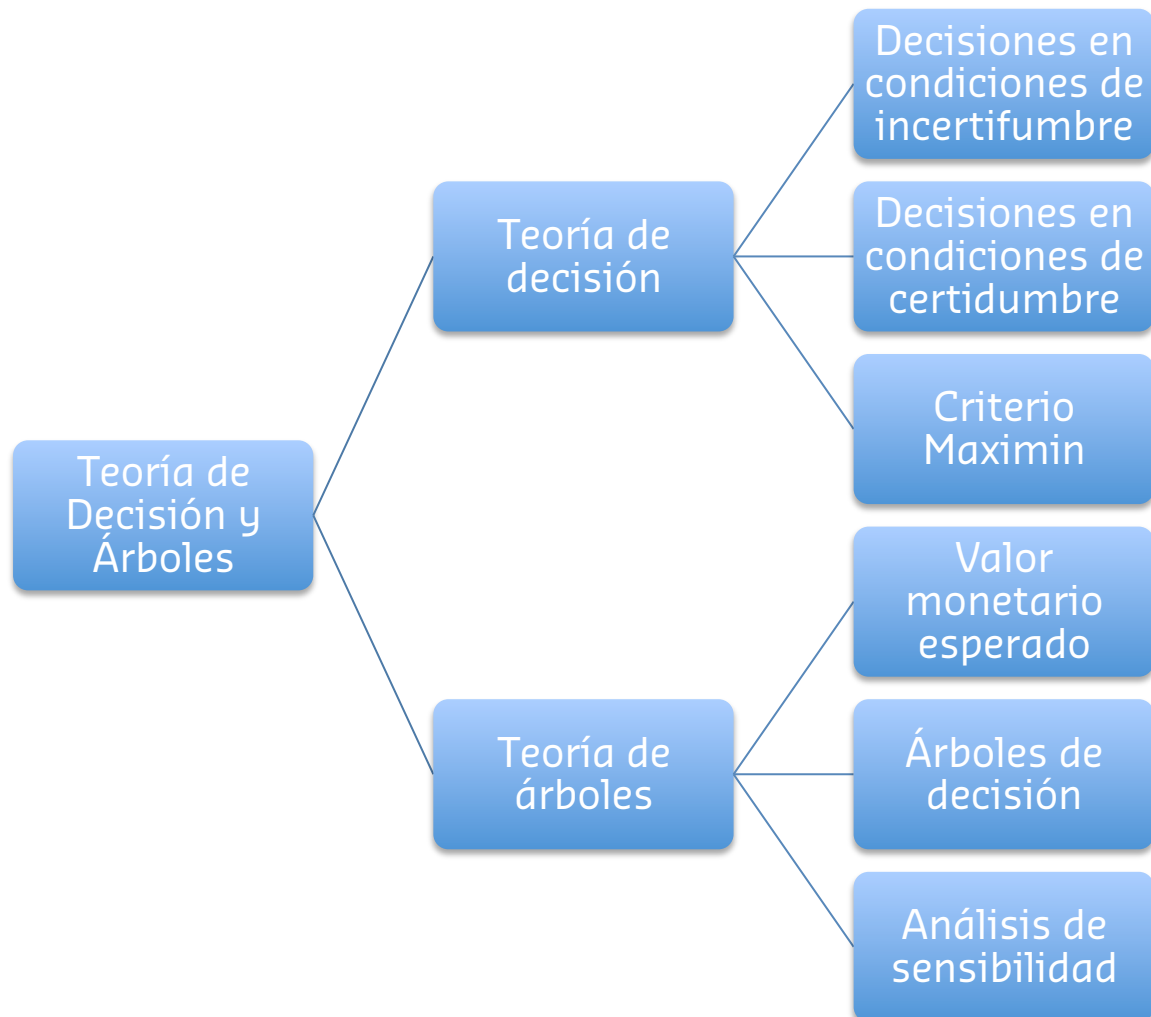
Teoría de Decisión y Árboles

Teoría de decisión

Decisiones en condiciones de incertifumbre

Decisiones en condiciones de certidumbre

Criterio Maximin

Teoría de árboles

Valor monetario esperado

Árboles de decisión

Análisis de sensibilidad